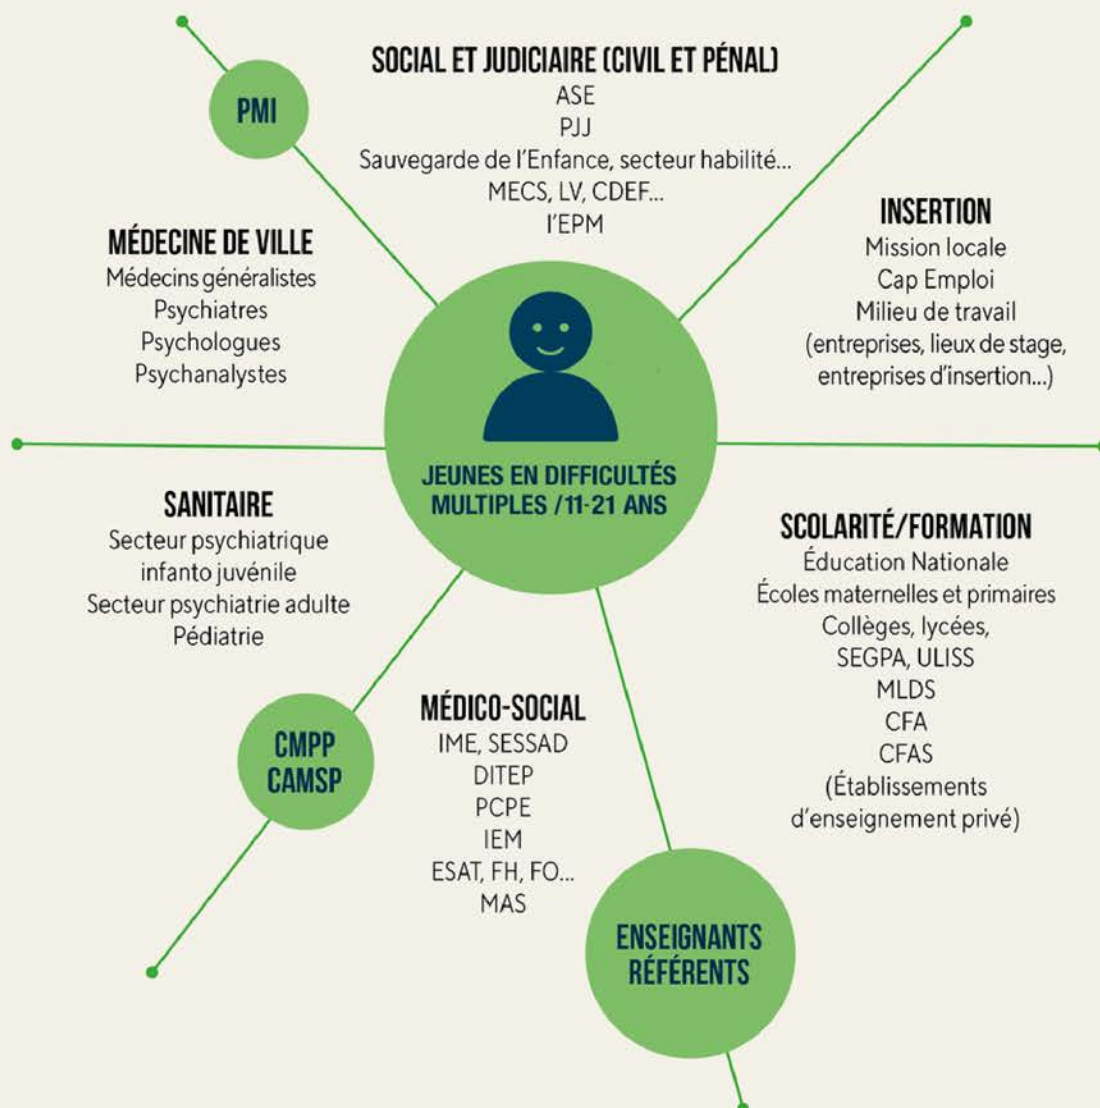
PMI

SOCIAL ET JUDICIAIRE (CIVIL ET PÉNAL)
ASE
PJJ
Sauvegarde de l'Enfance, secteur habilité...
MECS, LV, CDEF...
l'EPM

MÉDECINE DE VILLE
Médecins généralistes
Psychiatres
Psychologues
Psychanalystes

INSERTION
Mission locale
Cap Emploi
Milieu de travail
(entreprises, lieux de stage, entreprises d'insertion...)

JEUNES EN DIFFICULTÉS MULTIPLES / 11-21 ANS

SANITAIRE
Secteur psychiatrique infanto juvénile
Secteur psychiatrie adulte
Pédiatrie

SCOLARITÉ/FORMATION
Éducation Nationale
Écoles maternelles et primaires
Collèges, lycées,
SEGPA, ULISS
MLDS
CFA
CFAS
(Établissements d'enseignement privé)

CMPP
CAMSP

MÉDICO-SOCIAL
IME, SESSAD
DITEP
PCPE
IEM
ESAT, FH, FO...
MAS

ENSEIGNANTS RÉFÉRENTS